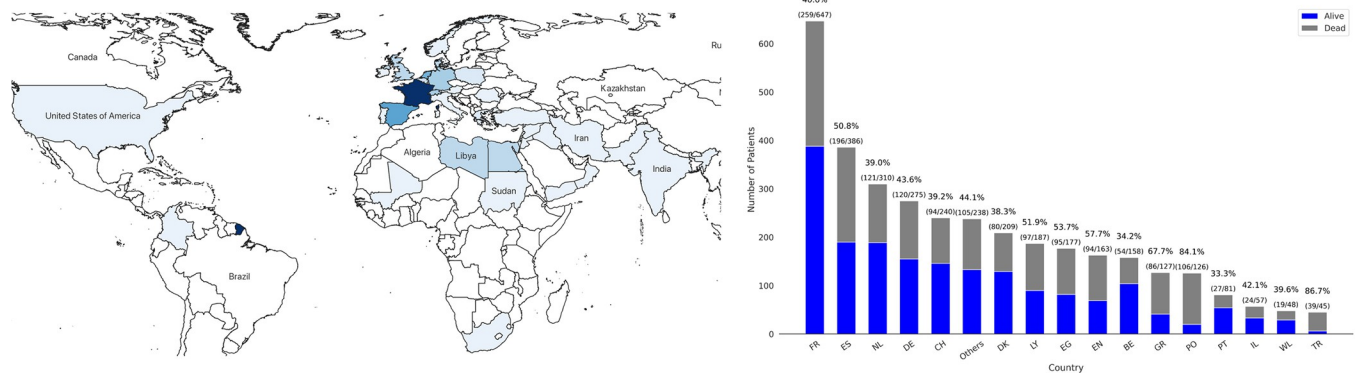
Canada
United States of America
Brazil
Algeria
Libya
Sudan
Kazakhstan
Iran
India
Ru

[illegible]
(259/647)
50.8%
(196/386)
39.0%
(121/310)
43.6%
(120/275)
39.2%
(94/240)
44.1%
(105/238)
38.3%
(80/209)
51.9%
(97/187)
53.7%
(95/177)
57.7%
(94/163)
34.2%
(54/158)
67.7%
(86/127)
84.1%
(106/126)
33.3%
(27/81)
42.1%
(24/57)
39.6%
(19/48)
86.7%
(39/45)

Alive
Dead

Number of Patients
0
100
200
300
400
500
600

FR ES NL DE CH Others DK LY EG EN BE GR PO PT IL WL TR
Country